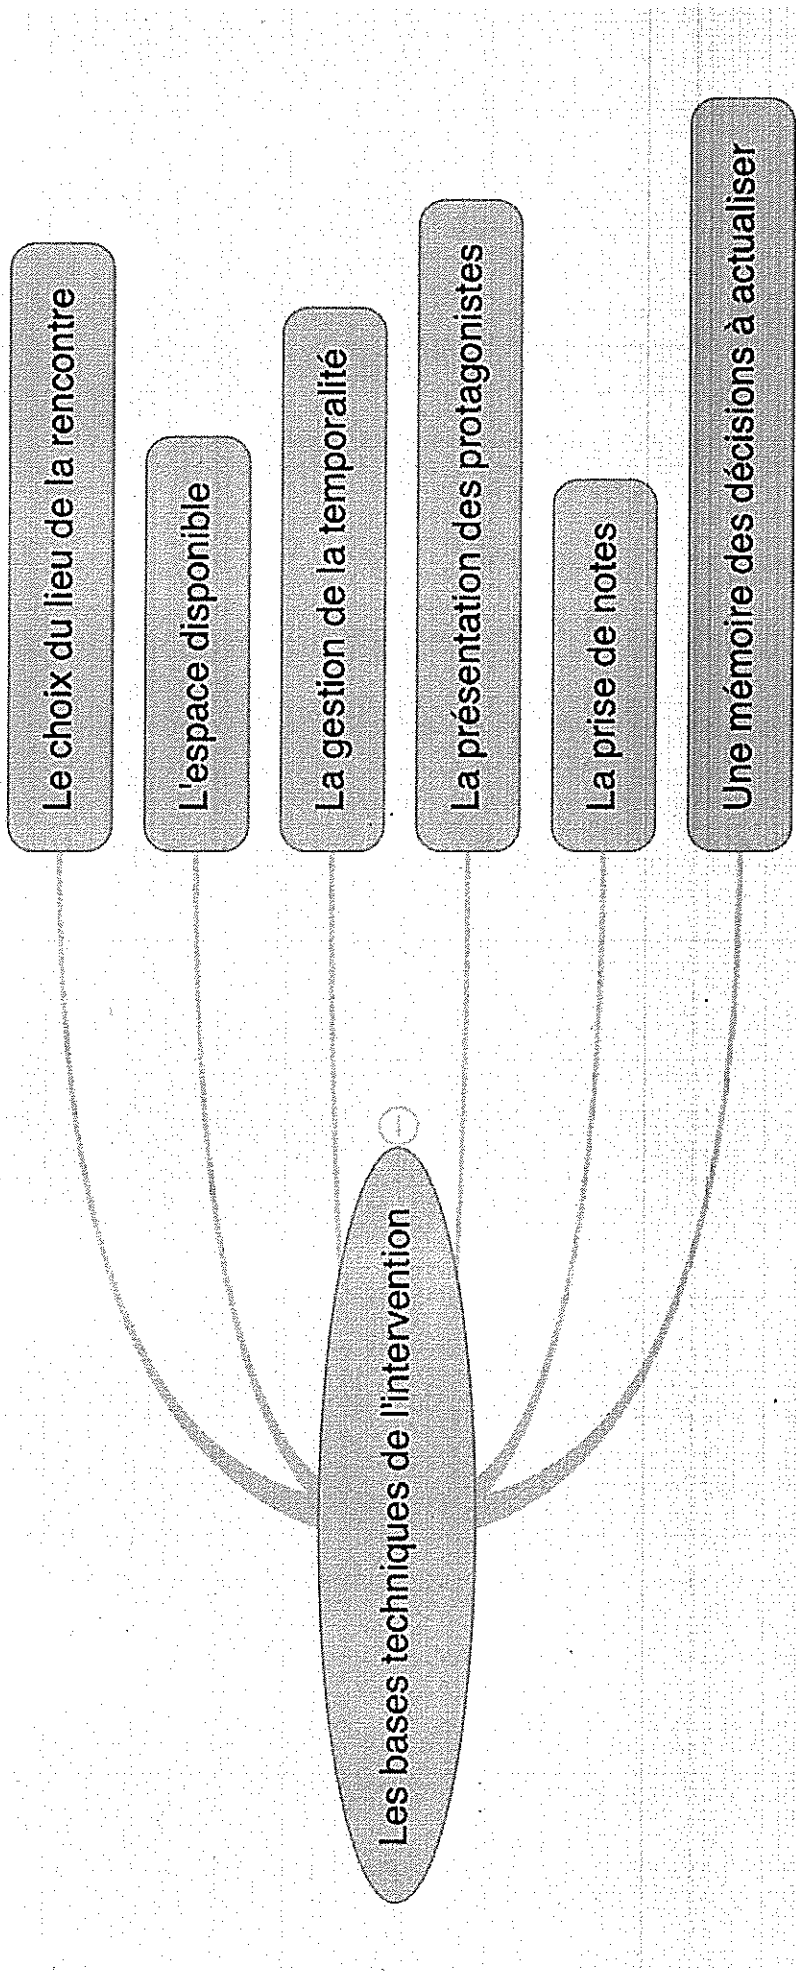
Les bases techniques de l'intervention

Le choix du lieu de la rencontre

L'espace disponible

La gestion de la temporalité

La présentation des protagonistes

La prise de notes

Une mémoire des décisions à actualiser